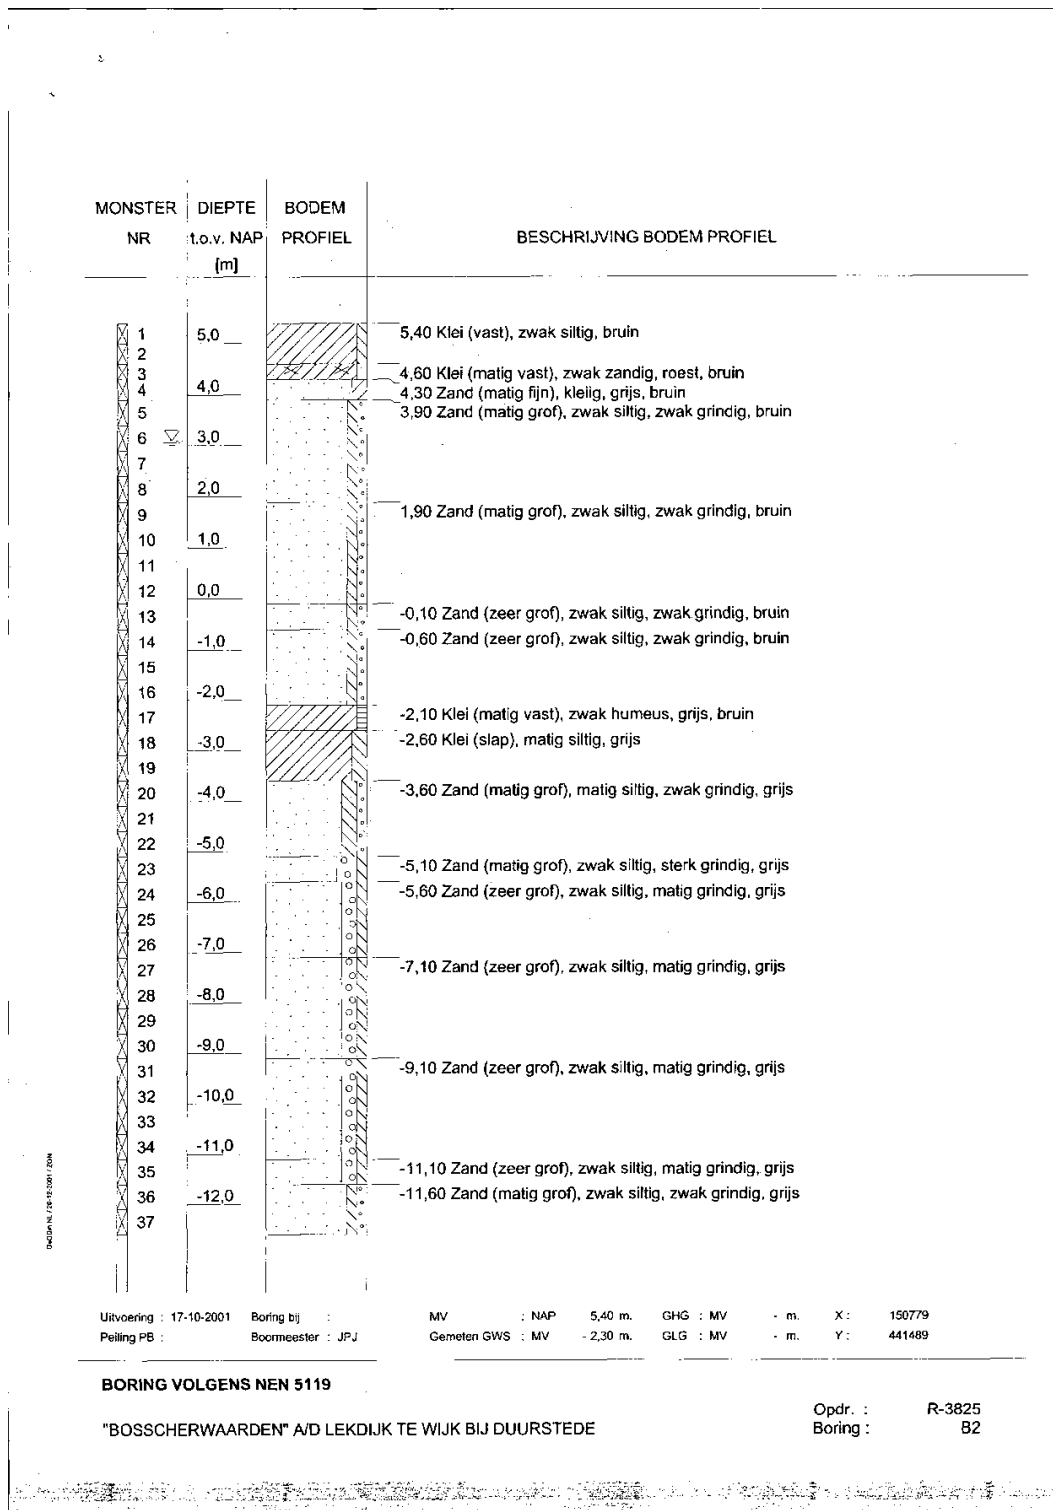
MONSTER NR | DIEPTE t.o.v. NAP [m] | BODEM PROFIEL | BESCHRIJVING BODEM PROFIEL

1
2
3
4
5
6
7
8
9
10
11
12
13
14
15
16
17
18
19
20
21
22
23
24
25
26
27
28
29
30
31
32
33
34
35
36
37

5,0
4,0
3,0
2,0
1,0
0,0
-1,0
-2,0
-3,0
-4,0
-5,0
-6,0
-7,0
-8,0
-9,0
-10,0
-11,0
-12,0

5,40 Klei (vast), zwak siltig, bruin
4,60 Klei (matig vast), zwak zandig, roest, bruin
4,30 Zand (matig fijn), kleiig, grijs, bruin
3,90 Zand (matig grof), zwak siltig, zwak grindig, bruin
1,90 Zand (matig grof), zwak siltig, zwak grindig, bruin
-0,10 Zand (zeer grof), zwak siltig, zwak grindig, bruin
-0,60 Zand (zeer grof), zwak siltig, zwak grindig, bruin
-2,10 Klei (matig vast), zwak humeus, grijs, bruin
-2,60 Klei (slap), matig siltig, grijs
-3,60 Zand (matig grof), matig siltig, zwak grindig, grijs
-5,10 Zand (matig grof), zwak siltig, sterk grindig, grijs
-5,60 Zand (zeer grof), zwak siltig, matig grindig, grijs
-7,10 Zand (zeer grof), zwak siltig, matig grindig, grijs
-9,10 Zand (zeer grof), zwak siltig, matig grindig, grijs
-11,10 Zand (zeer grof), zwak siltig, matig grindig, grijs
-11,60 Zand (matig grof), zwak siltig, zwak grindig, grijs

Uitvoering : 17-10-2001 Boring bij :
Peiling PB : Boormeester : JPJ
MV : NAP 5,40 m. GHG : MV - m. X : 150779
Gemeten GWS : MV - 2,30 m. GLG : MV - m. Y : 441489

BORING VOLGENS NEN 5119

"BOSSCHERWAARDEN" A/D LEKDIJK TE WIJK BIJ DUURSTEDE

Opdr. : R-3825
Boring : B2